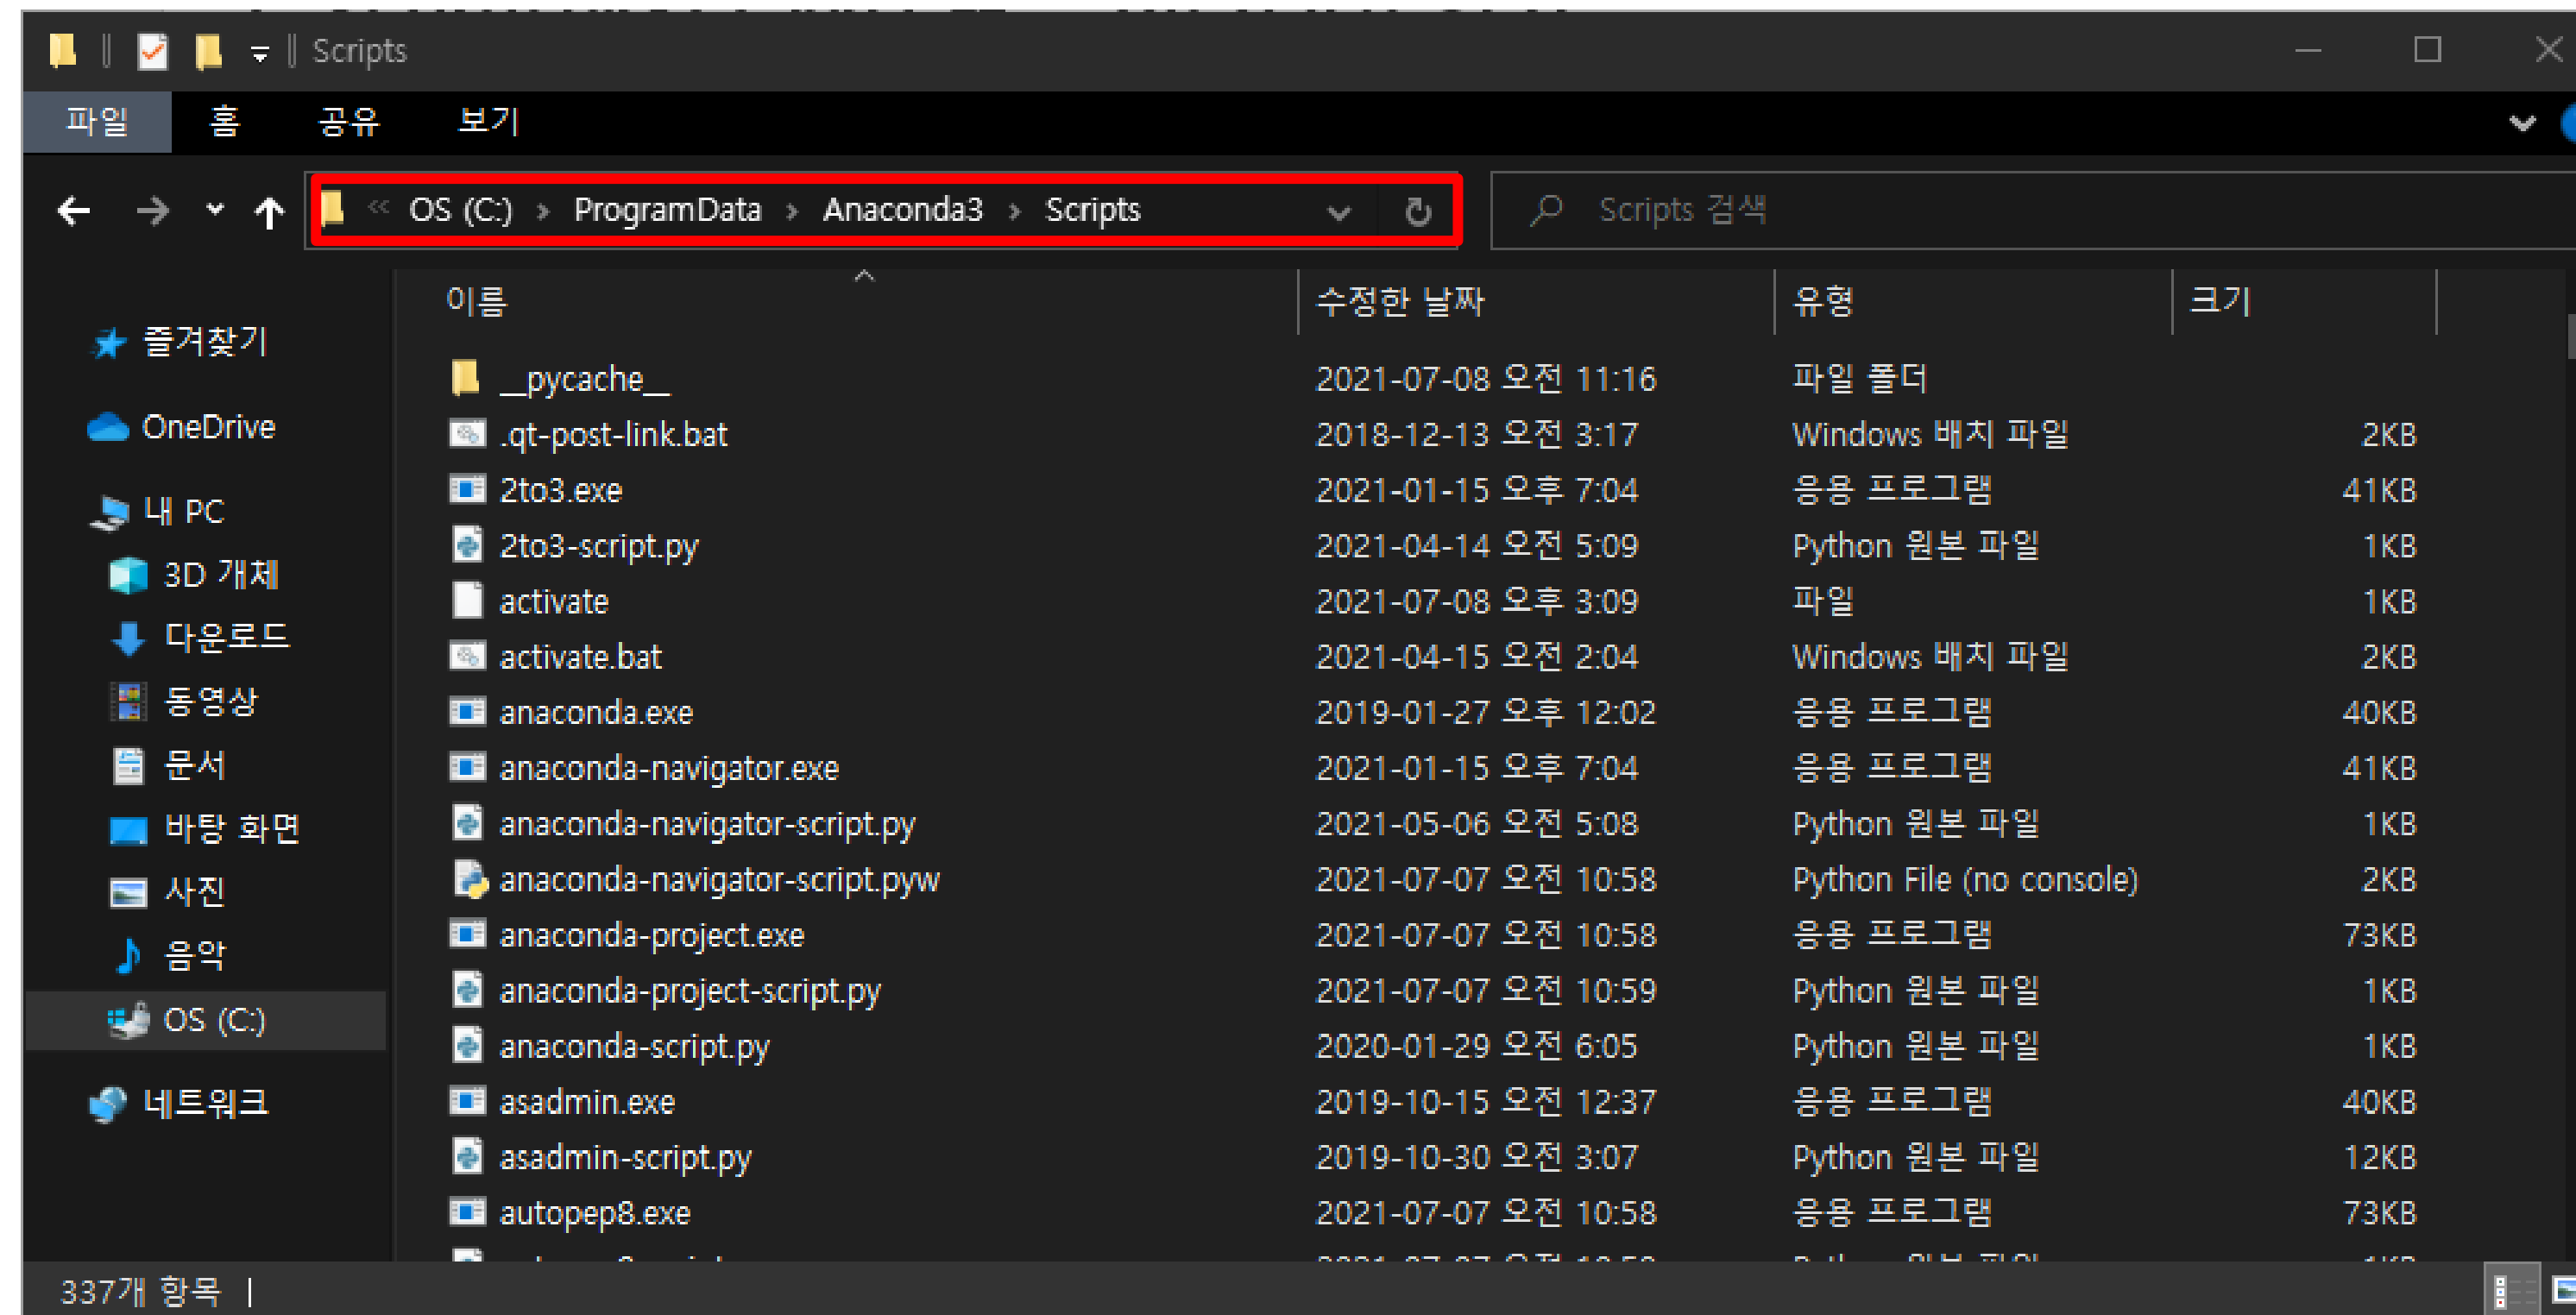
Scripts

파일 홈 공유 보기

« OS (C:) › ProgramData › Anaconda3 › Scripts

Scripts 검색

즐겨찾기
OneDrive
내 PC
3D 개체
다운로드
동영상
문서
바탕 화면
사진
음악
OS (C:)
네트워크

| 이름 | 수정한 날짜 | 유형 | 크기 |
|---|---|---|---|
| __pycache__ | 2021-07-08 오전 11:16 | 파일 폴더 | |
| .qt-post-link.bat | 2018-12-13 오전 3:17 | Windows 배치 파일 | 2KB |
| 2to3.exe | 2021-01-15 오후 7:04 | 응용 프로그램 | 41KB |
| 2to3-script.py | 2021-04-14 오전 5:09 | Python 원본 파일 | 1KB |
| activate | 2021-07-08 오후 3:09 | 파일 | 1KB |
| activate.bat | 2021-04-15 오전 2:04 | Windows 배치 파일 | 2KB |
| anaconda.exe | 2019-01-27 오후 12:02 | 응용 프로그램 | 40KB |
| anaconda-navigator.exe | 2021-01-15 오후 7:04 | 응용 프로그램 | 41KB |
| anaconda-navigator-script.py | 2021-05-06 오전 5:08 | Python 원본 파일 | 1KB |
| anaconda-navigator-script.pyw | 2021-07-07 오전 10:58 | Python File (no console) | 2KB |
| anaconda-project.exe | 2021-07-07 오전 10:58 | 응용 프로그램 | 73KB |
| anaconda-project-script.py | 2021-07-07 오전 10:59 | Python 원본 파일 | 1KB |
| anaconda-script.py | 2020-01-29 오전 6:05 | Python 원본 파일 | 1KB |
| asadmin.exe | 2019-10-15 오전 12:37 | 응용 프로그램 | 40KB |
| asadmin-script.py | 2019-10-30 오전 3:07 | Python 원본 파일 | 12KB |
| autopep8.exe | 2021-07-07 오전 10:58 | 응용 프로그램 | 73KB |
| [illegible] | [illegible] | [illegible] | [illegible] |

337개 항목 |